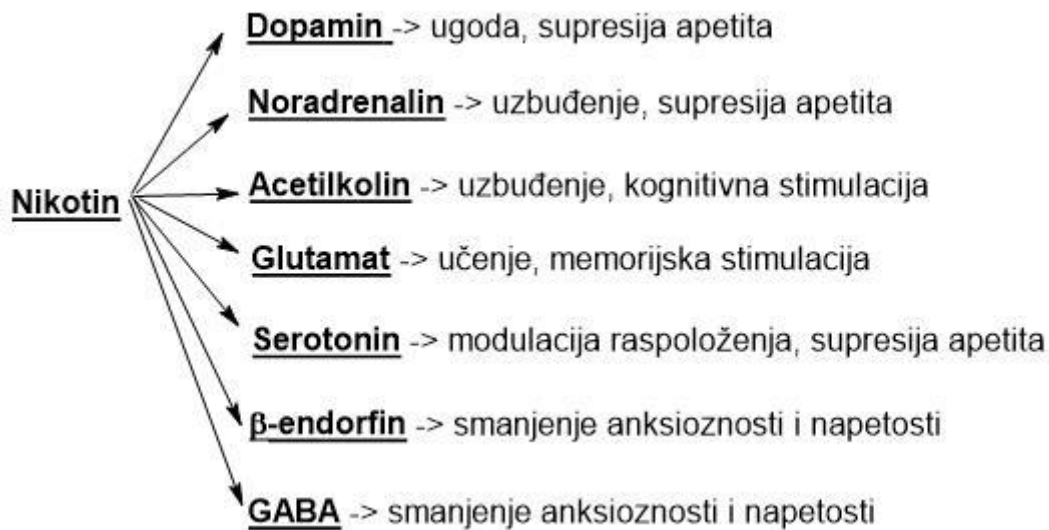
Nikotin

Dopamin -> ugoda, supresija apetita

Noradrenalin -> uzbuđenje, supresija apetita

Acetilkolin -> uzbuđenje, kognitivna stimulacija

Glutamat -> učenje, memorijska stimulacija

Serotonin -> modulacija raspoloženja, supresija apetita

β-endorfin -> smanjenje anksioznosti i napetosti

GABA -> smanjenje anksioznosti i napetosti